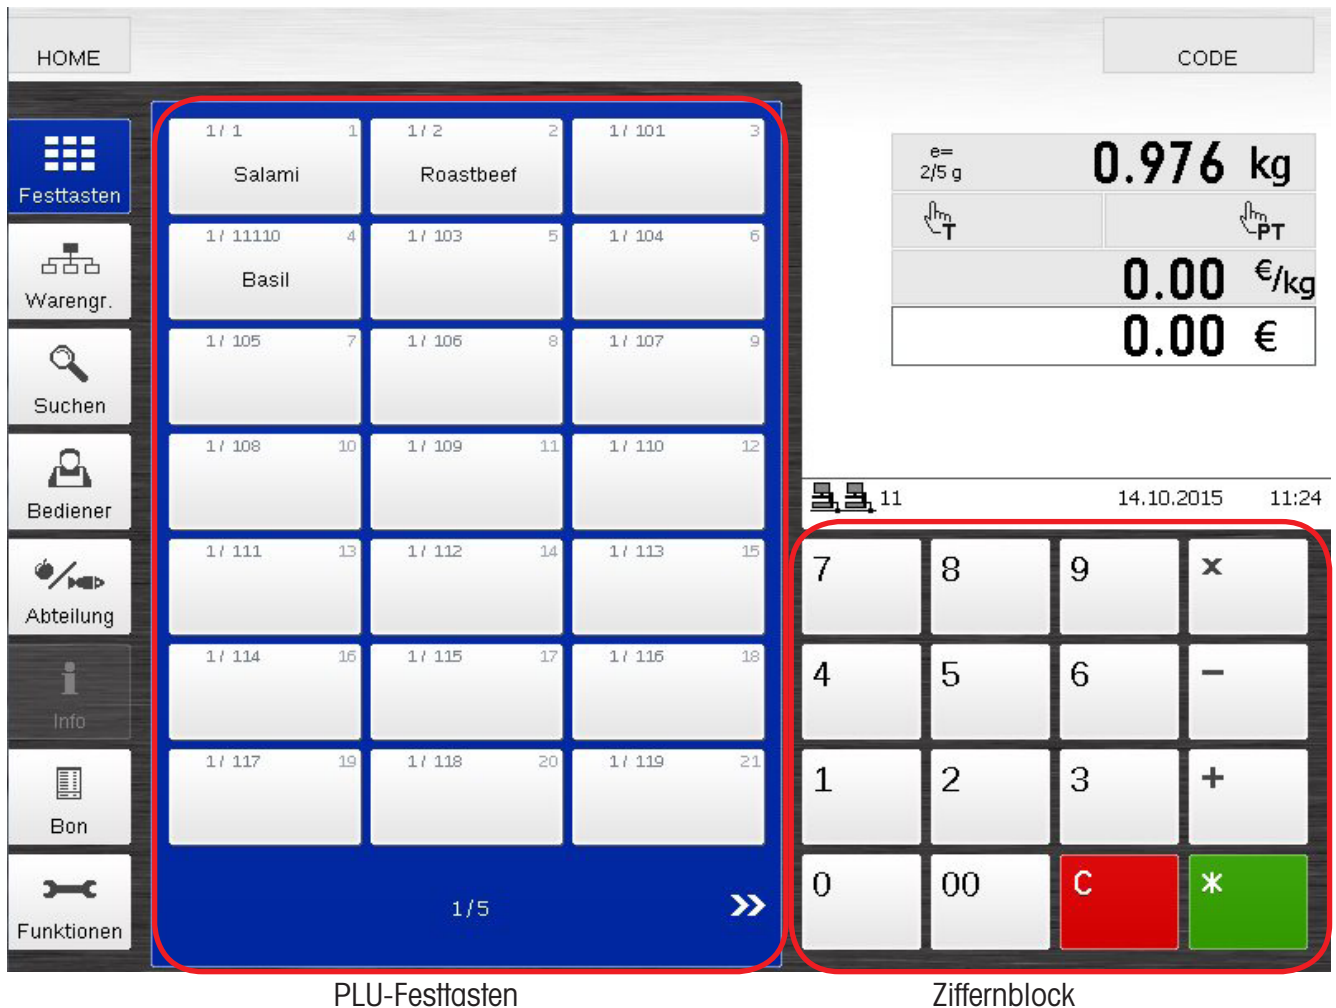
HOME

CODE

Festtasten

Warengr.

Suchen

Bediener

Abteilung

Info

Bon

Funktionen

| | | |
|---|---|---|
| 1 / 1 1 Salami | 1 / 2 2 Roastbeef | 1 / 101 3 |
| 1 / 11110 4 Basil | 1 / 103 5 | 1 / 104 6 |
| 1 / 105 7 | 1 / 106 8 | 1 / 107 9 |
| 1 / 108 10 | 1 / 109 11 | 1 / 110 12 |
| 1 / 111 13 | 1 / 112 14 | 1 / 113 15 |
| 1 / 114 16 | 1 / 115 17 | 1 / 116 18 |
| 1 / 117 19 | 1 / 118 20 | 1 / 119 21 |

1 / 5

»

e= 2/5 g

0.976 kg

T

PT

0.00 €/kg

0.00 €

11

14.10.2015

11:24

| | | | |
|---|---|---|---|
| 7 | 8 | 9 | × |
| 4 | 5 | 6 | − |
| 1 | 2 | 3 | + |
| 0 | 00 | C | * |

PLU-Festtasten

Ziffernblock